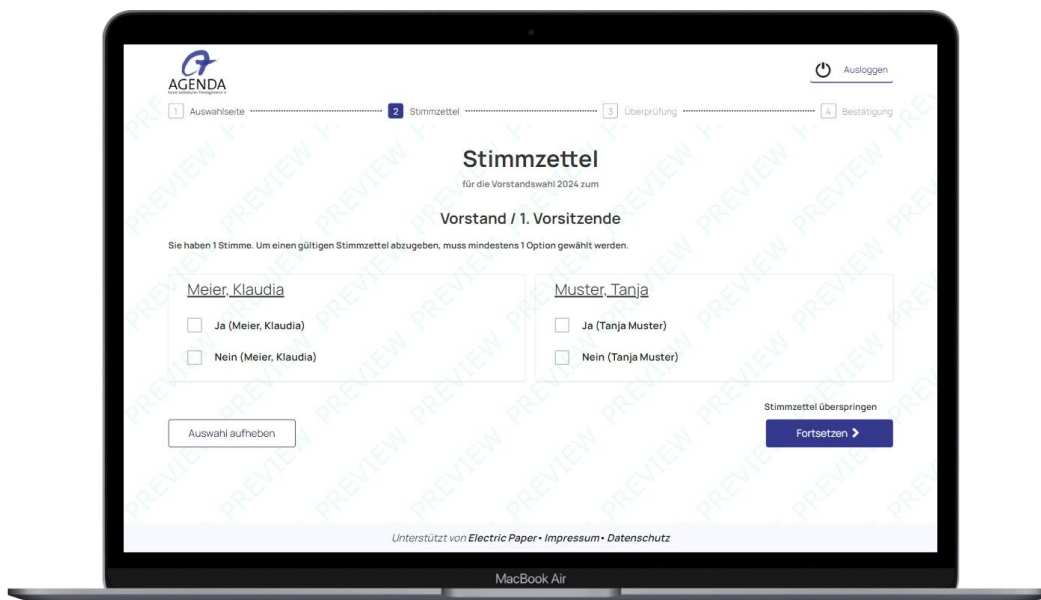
AGENDA
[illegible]

Ausloggen

1 Auswahlseite 2 Stimmzettel 3 Überprüfung 4 Bestätigung

Stimmzettel

für die Vorstandswahl 2024 zum

Vorstand / 1. Vorsitzende

Sie haben 1 Stimme. Um einen gültigen Stimmzettel abzugeben, muss mindestens 1 Option gewählt werden.

Meier, Klaudia

Ja (Meier, Klaudia)

Nein (Meier, Klaudia)

Muster, Tanja

Ja (Tanja Muster)

Nein (Tanja Muster)

Stimmzettel überspringen

Auswahl aufheben

Fortsetzen

Unterstützt von Electric Paper • Impressum • Datenschutz

MacBook Air